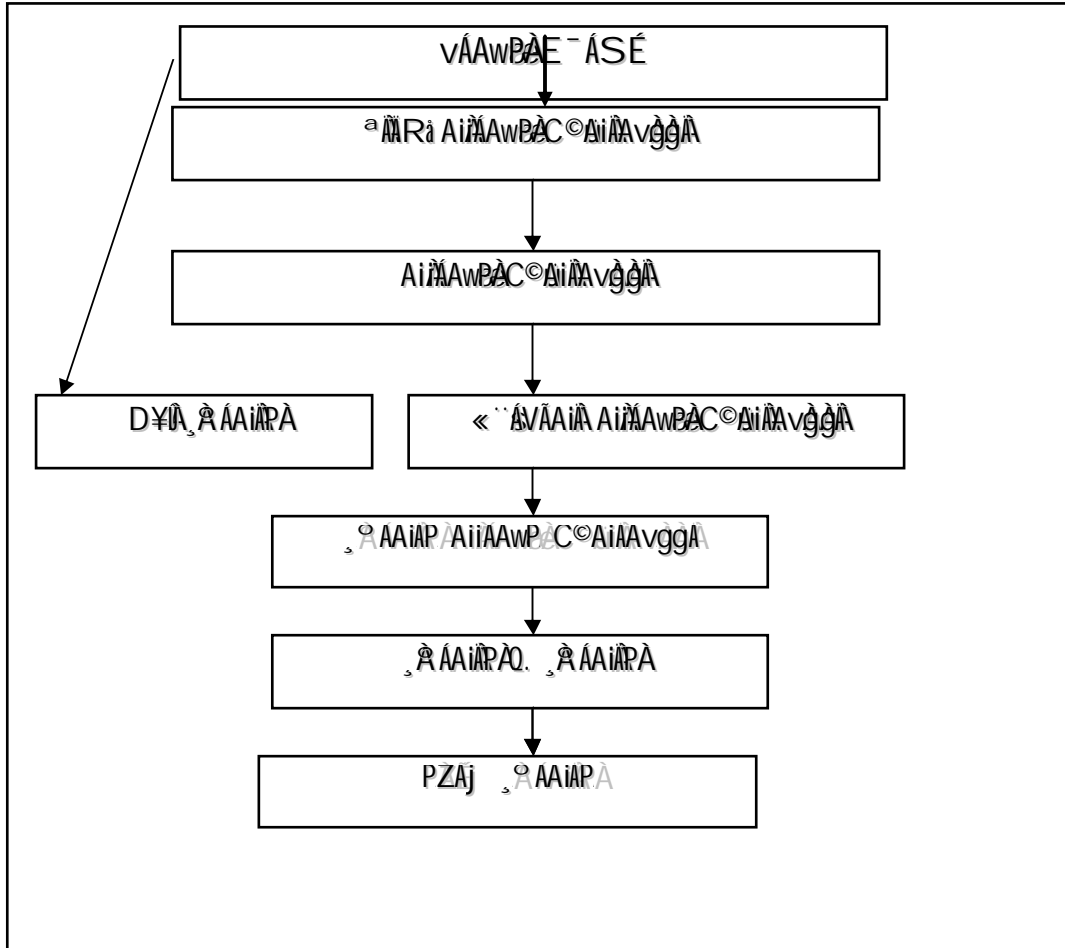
vÁAwPÀE¯ÁSÉ

ªÀÄÄRå AiÉÆÃdEÁ C©üAiÀÄAvÀgÀgÀÄ

AiÉÆÃdEÁ C©üAiÀÄAvÀgÀgÀÄ

D¥ÀÛ ¸ÀºÁAiÀÄPÀ

«¨sÁUÀ AiÉÆÃdEÁ C©üAiÀÄAvÀgÀgÀÄ

¸ÀºÁAiÀÄPÀ AiÉÆÃdEÁ C©üAiÀÄAvÀgÀgÀÄ

¸ÀºÁAiÀÄPÀgÀÄ. ¸ÀºÁAiÀÄPÀ

PÀZÉj ¸ÀºÁAiÀÄPÀ